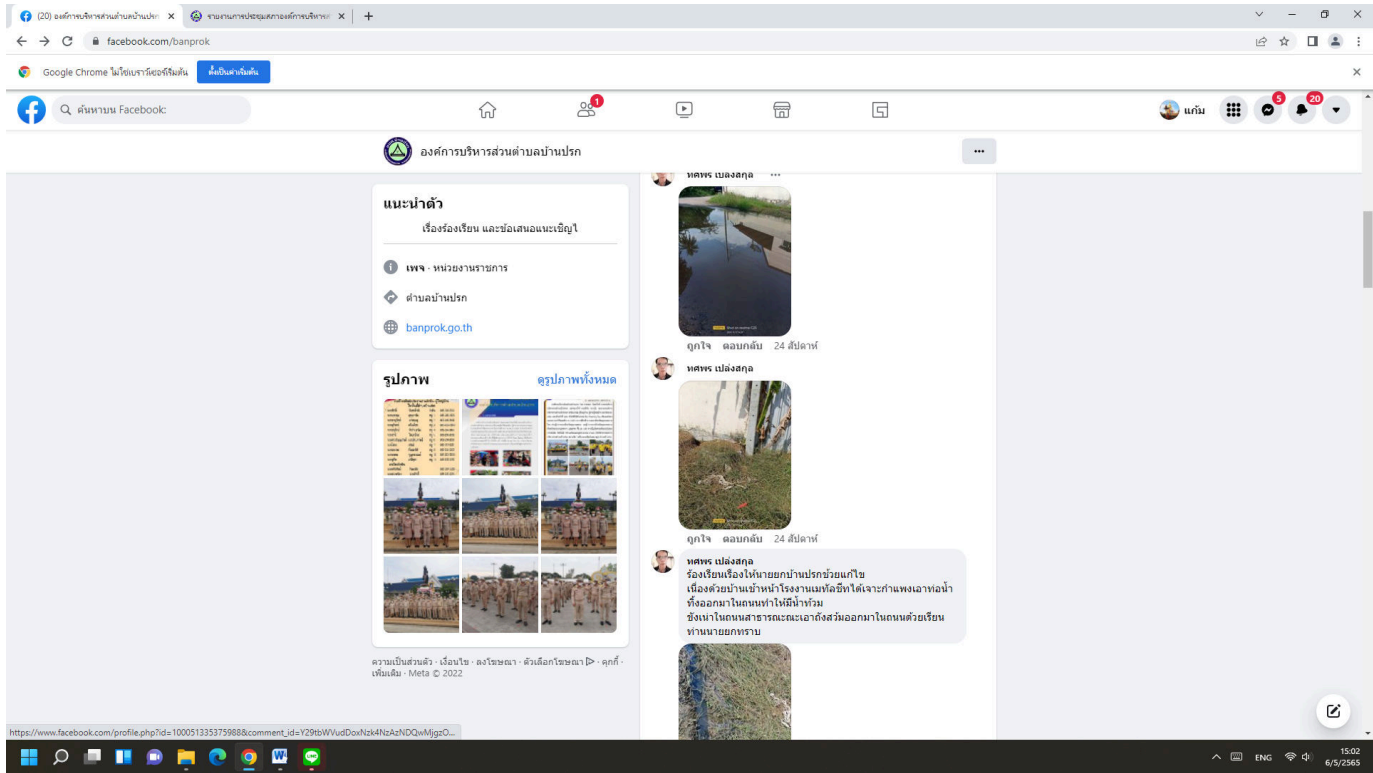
(20) องค์การบริหารส่วนตำบลบ้านปรก ×
รายงานการประชุมสภาองค์การบริหาร ×
facebook.com/banprok
Google Chrome ไม่ใช่เบราว์เซอร์เริ่มต้น
ตั้งเป็นค่าเริ่มต้น
ค้นหาบน Facebook
1
แก้ม
5
20
องค์การบริหารส่วนตำบลบ้านปรก
···
แนะนำตัว
เรื่องร้องเรียน และข้อเสนอแนะเชิญไ
เพจ · หน่วยงานราชการ
ตำบลบ้านปรก
banprok.go.th
รูปภาพ
ดูรูปภาพทั้งหมด
ความเป็นส่วนตัว · เงื่อนไข · ลงโฆษณา · ตัวเลือกโฆษณา · คุกกี้ · เพิ่มเติม · Meta © 2022
ทศพร เปล่งสกุล
ถูกใจ ตอบกลับ 24 สัปดาห์
ทศพร เปล่งสกุล
ถูกใจ ตอบกลับ 24 สัปดาห์
ทศพร เปล่งสกุล
ร้องเรียนเรื่องให้นายกบ้านปรกช่วยแก้ไข
เนื่องด้วยบ้านเช้าหน้าโรงงานเมทัลชีทได้เจาะกำแพงเอาท่อน้ำทิ้งออกมาในถนนทำให้มีน้ำท่วม
ขังหน้าในถนนสาธารณะเอาถังส้วมออกมาในถนนด้วยเรียนท่านนายกทราบ
https://www.facebook.com/profile.php?id=100051335375988&comment_id=Y29tbWVudDoxNzk4NzAzNDQwMjgzO...
ENG
15:02
6/5/2565